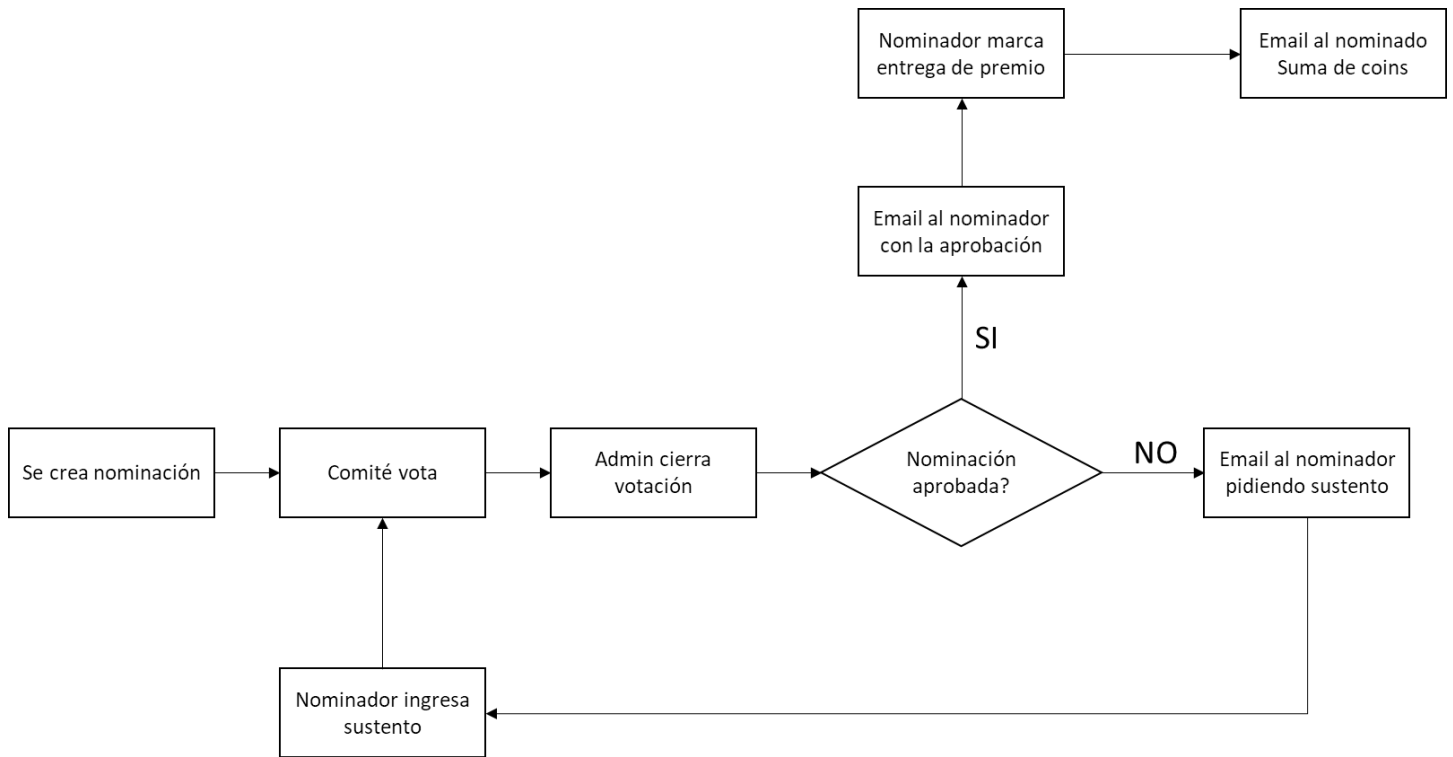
Nominador marca entrega de premio

Email al nominado
Suma de coins

Email al nominador con la aprobación

SI

Se crea nominación

Comité vota

Admin cierra votación

Nominación aprobada?

NO

Email al nominador pidiendo sustento

Nominador ingresa sustento